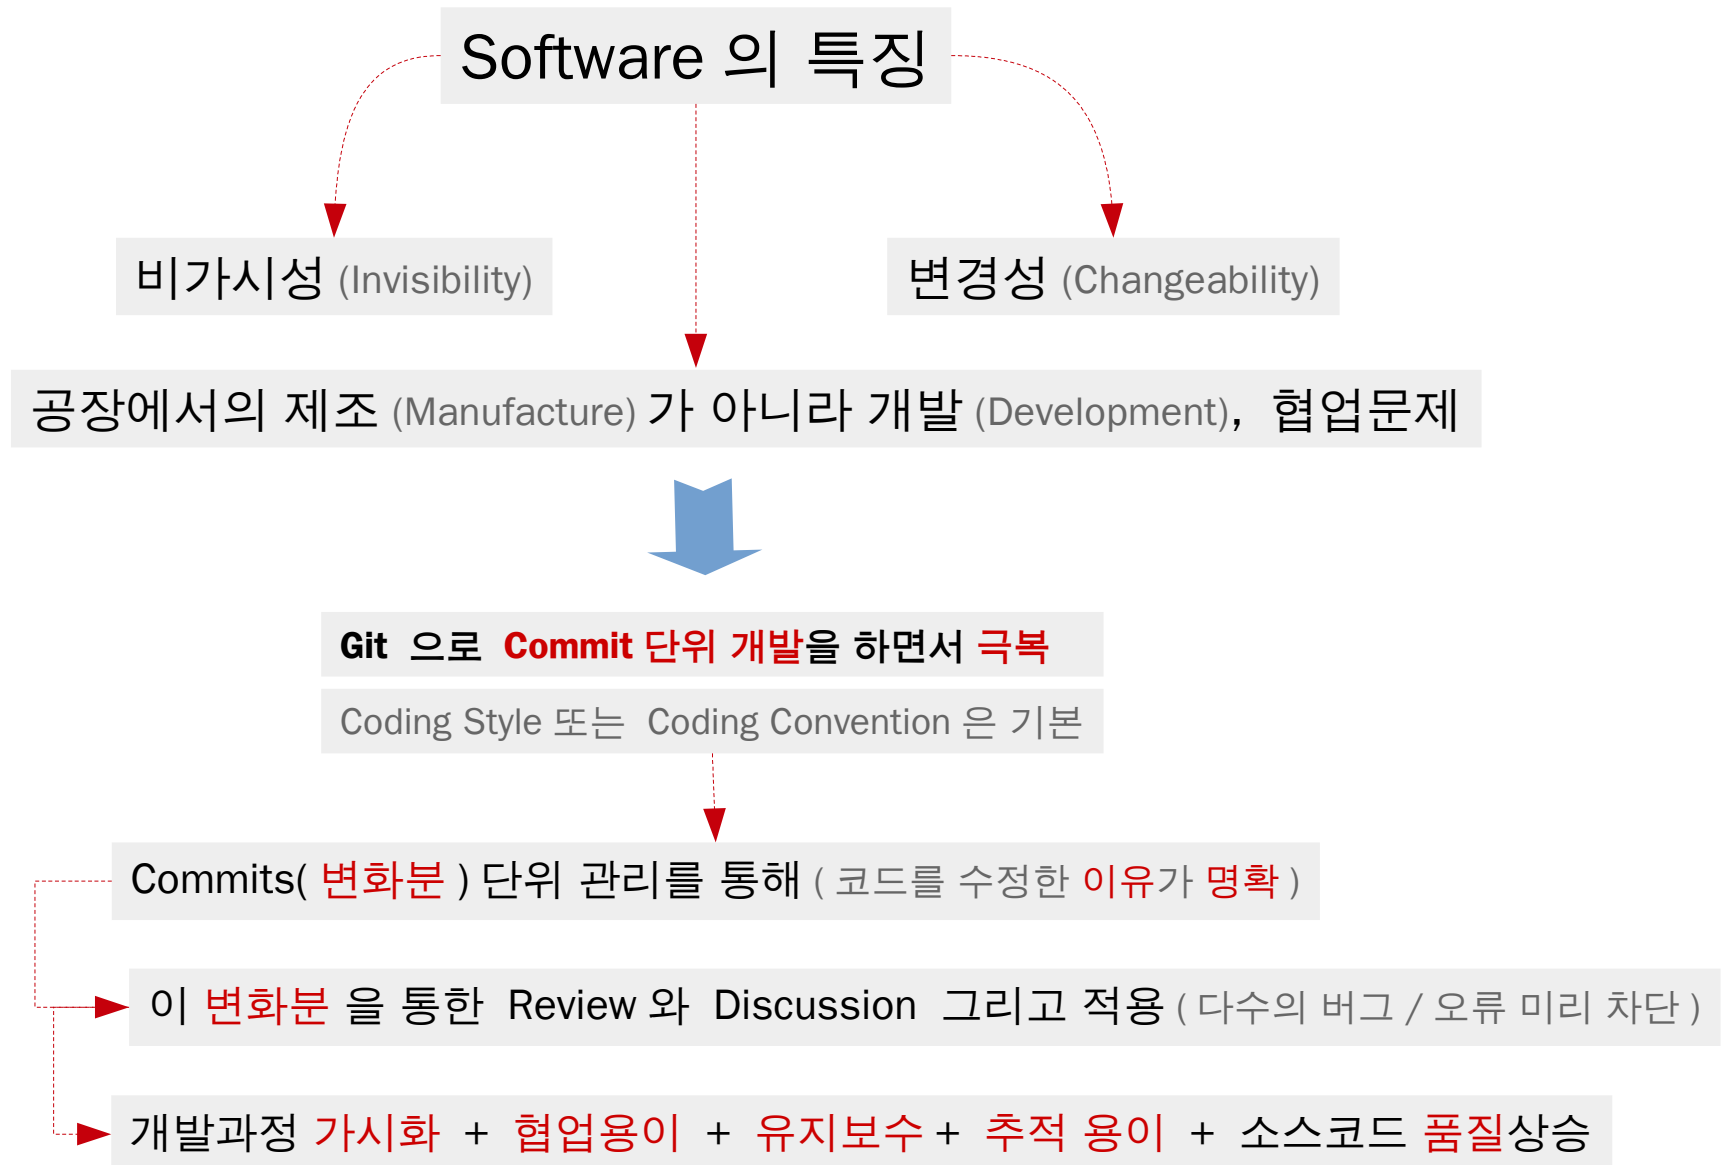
Software 의 특징

비가시성 (Invisibility)

변경성 (Changeability)

공장에서의 제조 (Manufacture) 가 아니라 개발 (Development), 협업문제

Git 으로 Commit 단위 개발을 하면서 극복

Coding Style 또는 Coding Convention 은 기본

Commits( 변화분 ) 단위 관리를 통해 ( 코드를 수정한 이유가 명확 )

이 변화분 을 통한 Review 와 Discussion 그리고 적용 ( 다수의 버그 / 오류 미리 차단 )

개발과정 가시화 + 협업용이 + 유지보수 + 추적 용이 + 소스코드 품질상승